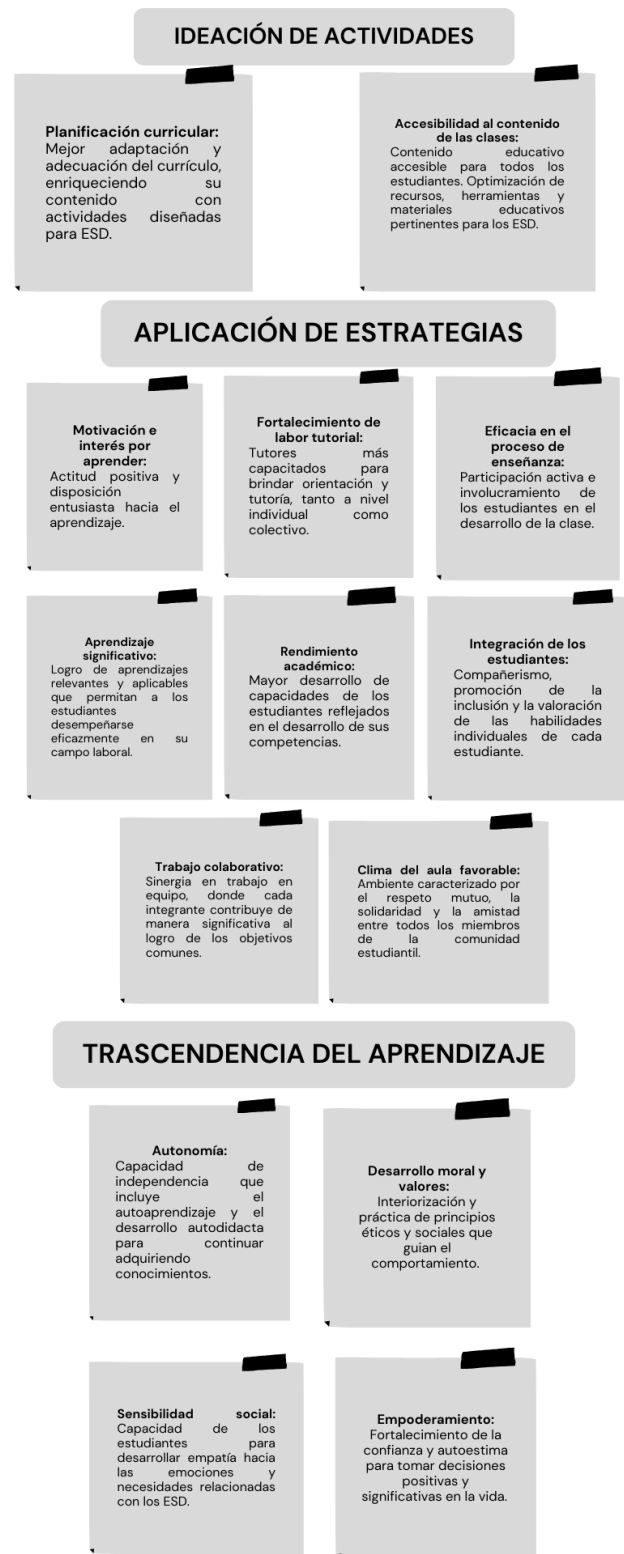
IDEACIÓN DE ACTIVIDADES

Planificación curricular: Mejor adaptación y adecuación del currículo, enriqueciendo su contenido con actividades diseñadas para ESD.

Accesibilidad al contenido de las clases: Contenido educativo accesible para todos los estudiantes. Optimización de recursos, herramientas y materiales educativos pertinentes para los ESD.

APLICACIÓN DE ESTRATEGIAS

Motivación e interés por aprender: Actitud positiva y disposición entusiasta hacia el aprendizaje.

Fortalecimiento de labor tutorial: Tutores más capacitados para brindar orientación y tutoría, tanto a nivel individual como colectivo.

Eficacia en el proceso de enseñanza: Participación activa e involucramiento de los estudiantes en el desarrollo de la clase.

Aprendizaje significativo: Logro de aprendizajes relevantes y aplicables que permitan a los estudiantes desempeñarse eficazmente en su campo laboral.

Rendimiento académico: Mayor desarrollo de capacidades de los estudiantes reflejados en el desarrollo de sus competencias.

Integración de los estudiantes: Compañerismo, promoción de la inclusión y la valoración de las habilidades individuales de cada estudiante.

Trabajo colaborativo: Sinergia en trabajo en equipo, donde cada integrante contribuye de manera significativa al logro de los objetivos comunes.

Clima del aula favorable: Ambiente caracterizado por el respeto mutuo, la solidaridad y la amistad entre todos los miembros de la comunidad estudiantil.

TRASCENDENCIA DEL APRENDIZAJE

Autonomía: Capacidad de independencia que incluye el autoaprendizaje y el desarrollo autodidacta para continuar adquiriendo conocimientos.

Desarrollo moral y valores: Interiorización y práctica de principios éticos y sociales que guian el comportamiento.

Sensibilidad social: Capacidad de los estudiantes para desarrollar empatía hacia las emociones y necesidades relacionadas con los ESD.

Empoderamiento: Fortalecimiento de la confianza y autoestima para tomar decisiones positivas y significativas en la vida.